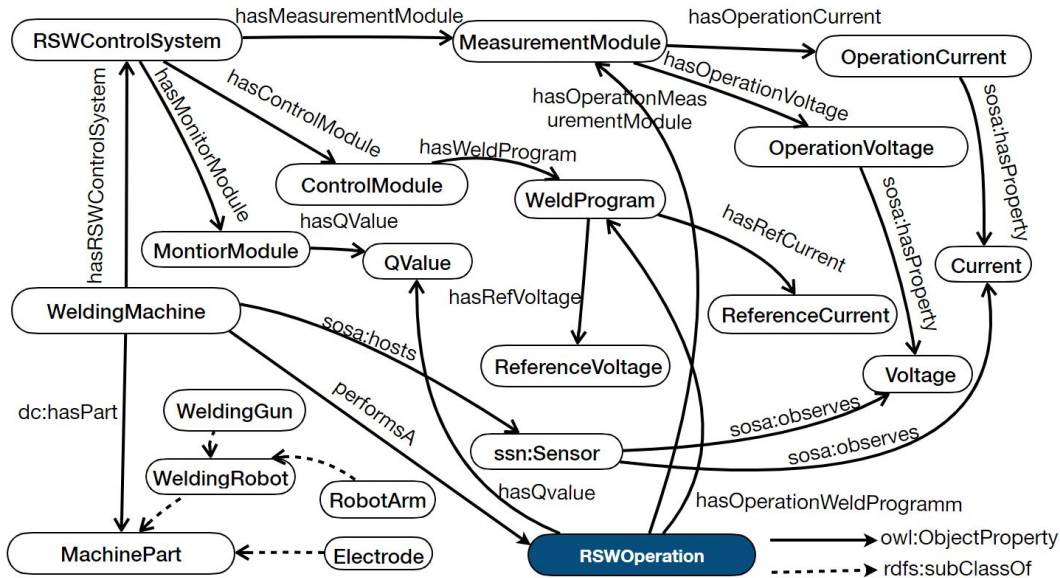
RSWControlSystem
hasMeasurementModule
MeasurementModule
hasOperationCurrent
OperationCurrent
hasRSWControlSystem
hasMonitorModule
hasControlModule
hasOperationMeasurementModule
hasOperationVoltage
OperationVoltage
sosa:hasProperty
ControlModule
hasWeldProgram
WeldProgram
hasQValue
MontiorModule
QValue
hasRefCurrent
sosa:hasProperty
Current
WeldingMachine
hasRefVoltage
ReferenceCurrent
sosa:hosts
ReferenceVoltage
Voltage
dc:hasPart
WeldingGun
performsA
sosa:observes
ssn:Sensor
sosa:observes
WeldingRobot
RobotArm
hasQvalue
hasOperationWeldProgramm
MachinePart
Electrode
RSWOperation
owl:ObjectProperty
rdfs:subClassOf